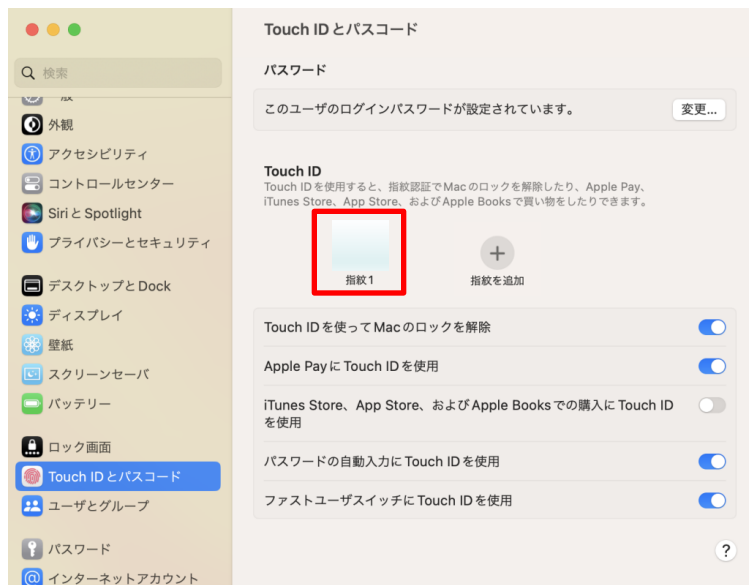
検索

一般

外観

アクセシビリティ

コントロールセンター

Siri と Spotlight

プライバシーとセキュリティ

デスクトップとDock

ディスプレイ

壁紙

スクリーンセーバ

バッテリー

ロック画面

Touch IDとパスコード

ユーザとグループ

パスワード

インターネットアカウント

Touch IDとパスコード

パスワード

このユーザのログインパスワードが設定されています。

変更...

Touch ID

Touch IDを使用すると、指紋認証でMacのロックを解除したり、Apple Pay、iTunes Store、App Store、およびApple Booksで買い物をしたりできます。

指紋1

指紋を追加

Touch IDを使ってMacのロックを解除

Apple PayにTouch IDを使用

iTunes Store、App Store、およびApple Booksでの購入にTouch IDを使用

パスワードの自動入力にTouch IDを使用

ファストユーザスイッチにTouch IDを使用

?